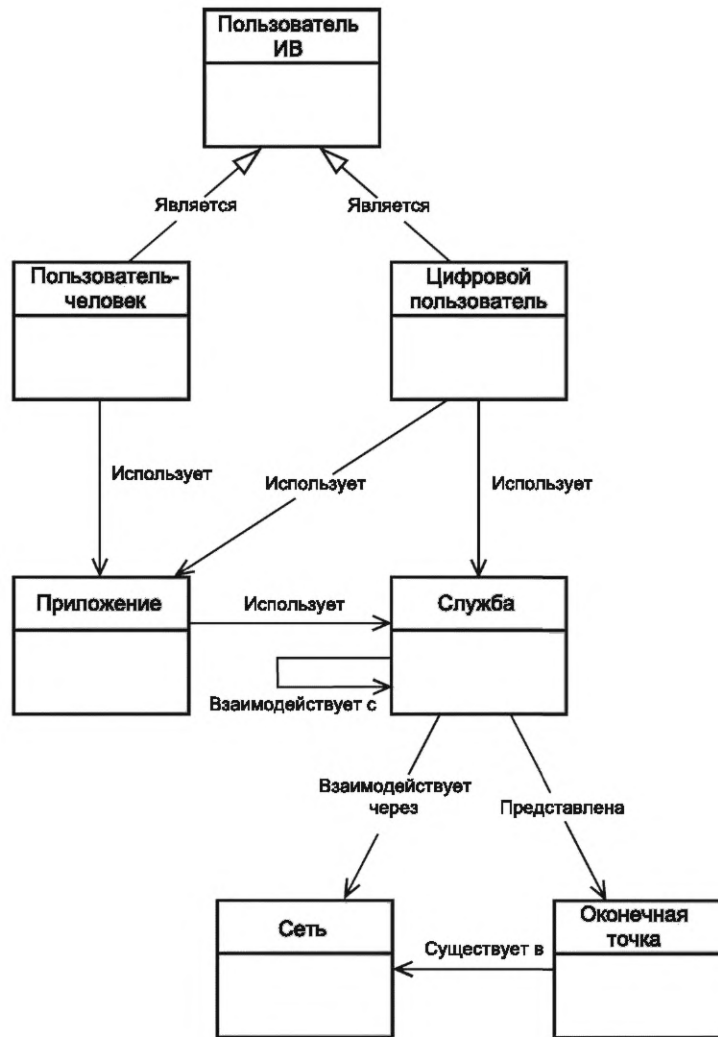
Пользователь ИВ

Является

Является

Пользователь-человек

Цифровой пользователь

Использует

Использует

Использует

Приложение

Использует

Служба

Взаимодействует с

Взаимодействует через

Представлена

Сеть

Существует в

Оконечная точка